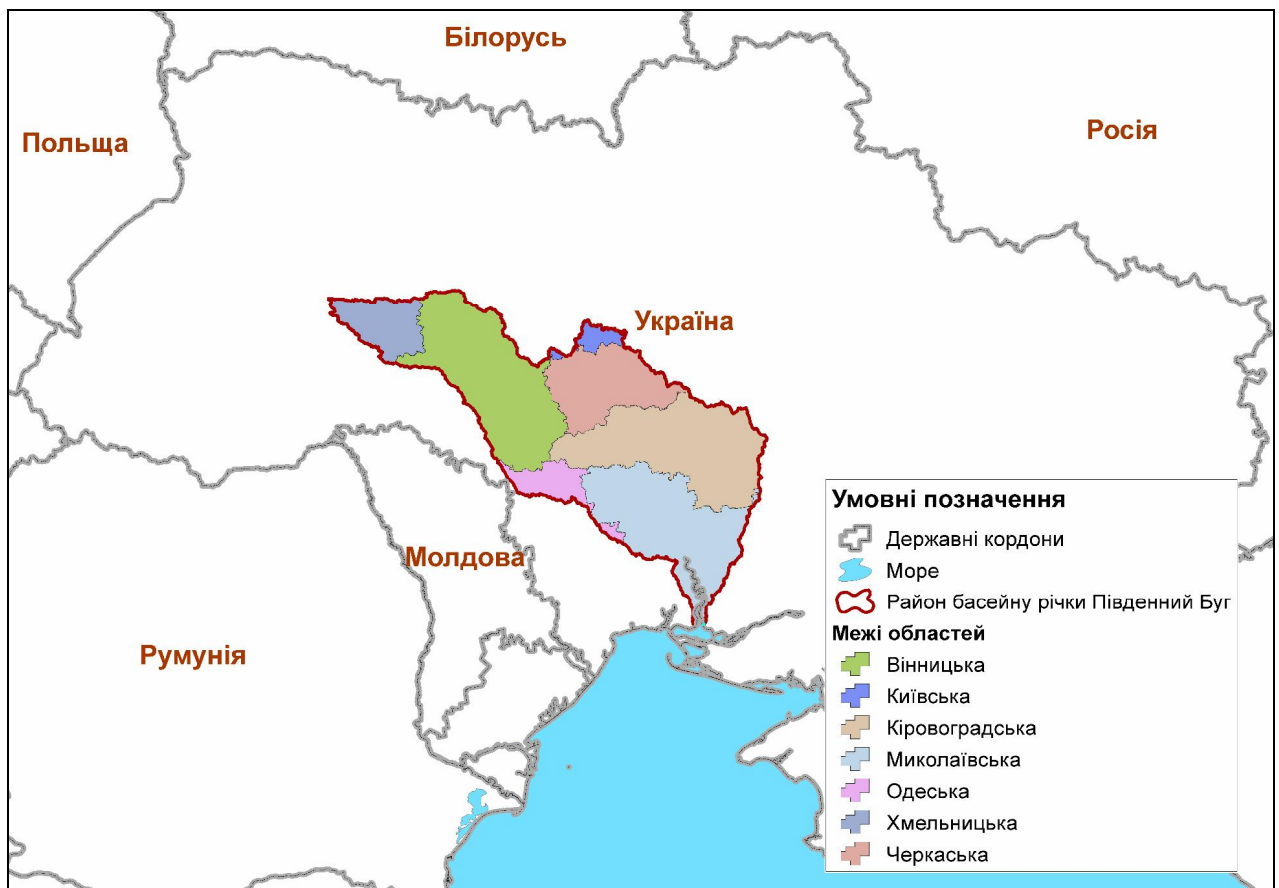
Білорусь

Польща

Росія

Україна

Молдова

Румунія

Умовні позначення
Державні кордони
Море
Район басейну річки Південний Буг
Межі областей
Вінницька
Київська
Кіровоградська
Миколаївська
Одеська
Хмельницька
Черкаська